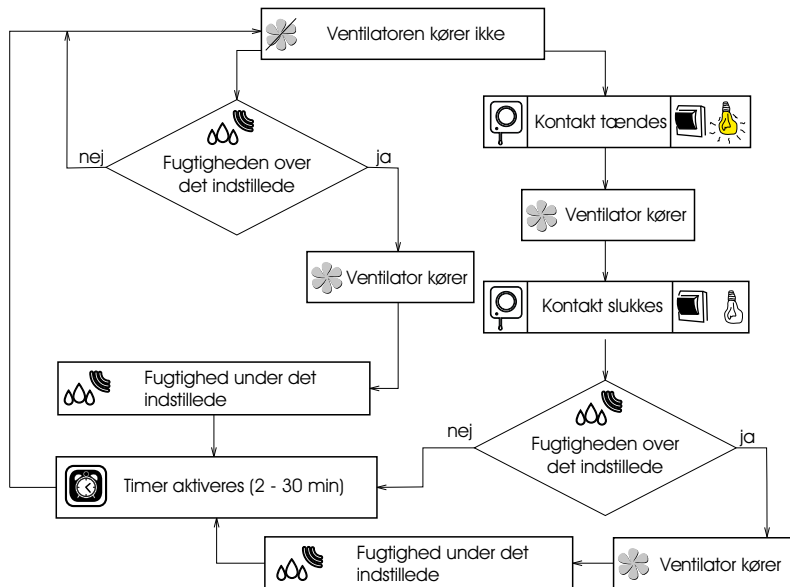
Ventilatoren kører ikke

Fugtigheden over det indstillede

nej

ja

Kontakt tændes

Ventilator kører

Ventilator kører

Kontakt slukkes

Fugtighed under det indstillede

Fugtigheden over det indstillede

nej

ja

Timer aktiveres (2 - 30 min)

Fugtighed under det indstillede

Ventilator kører